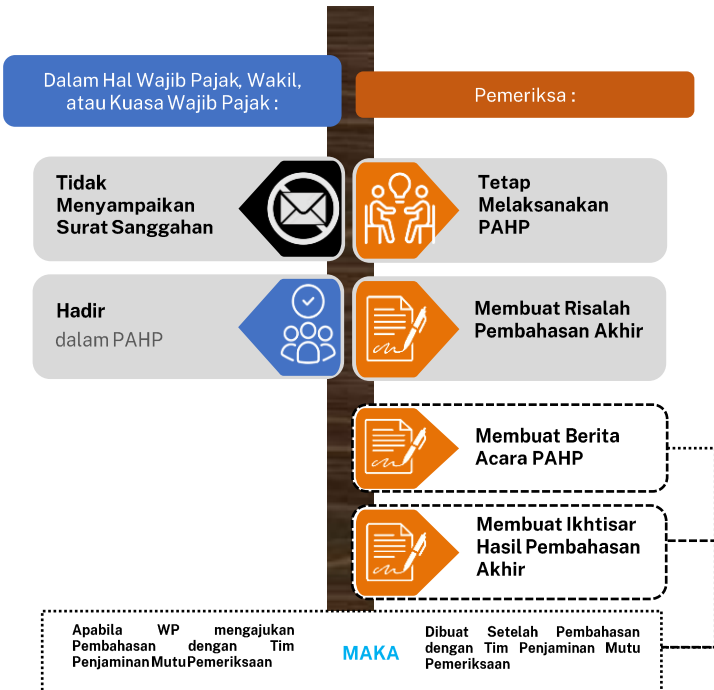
Dalam Hal Wajib Pajak, Wakil, atau Kuasa Wajib Pajak :

Pemeriksa :

Tidak Menyampaikan Surat Sanggahan

Tetap Melaksanakan PAHP

Hadir dalam PAHP

Membuat Risalah Pembahasan Akhir

Membuat Berita Acara PAHP

Membuat Ikhtisar Hasil Pembahasan Akhir

Apabila WP mengajukan Pembahasan dengan Tim Penjaminan Mutu Pemeriksaan

MAKA

Dibuat Setelah Pembahasan dengan Tim Penjaminan Mutu Pemeriksaan